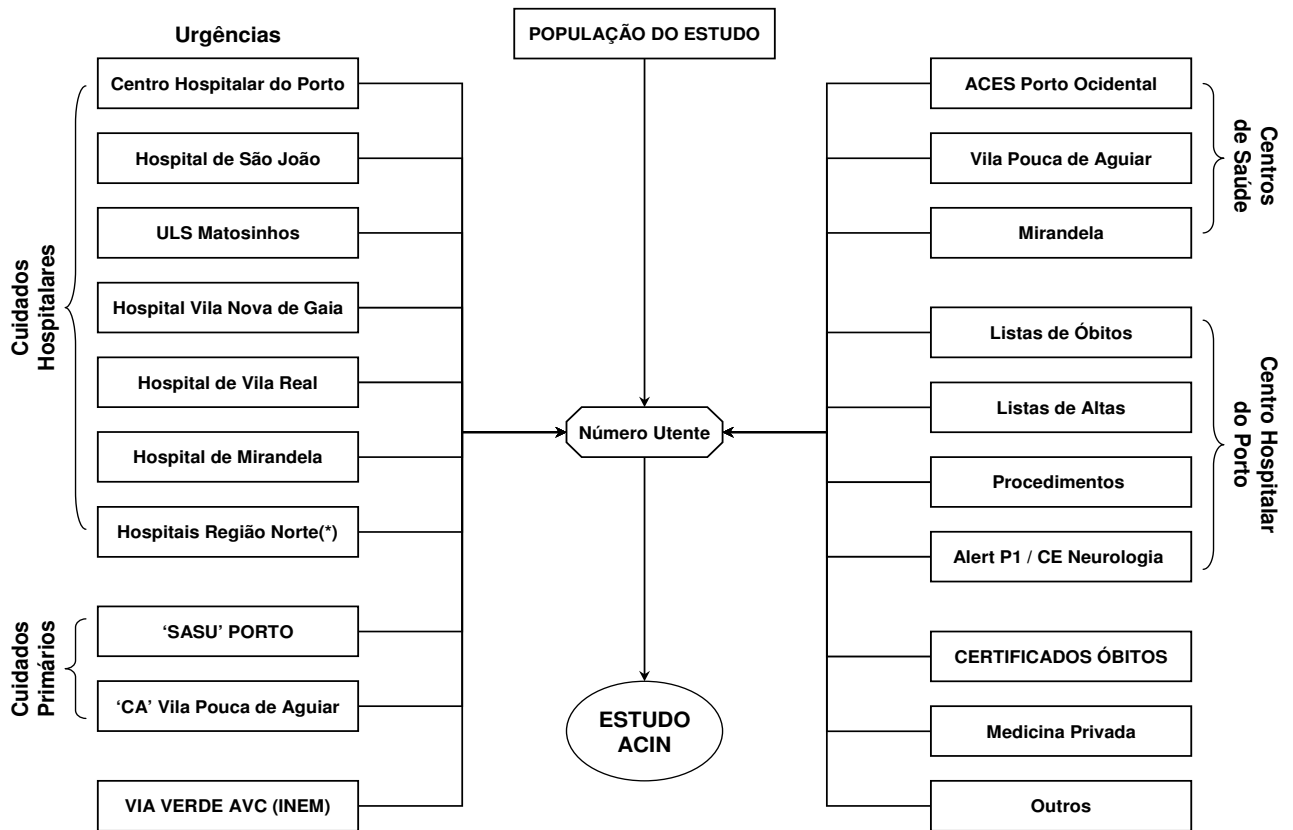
Urgências

POPULAÇÃO DO ESTUDO

Cuidados Hospitalares

Centro Hospitalar do Porto

Hospital de São João

ULS Matosinhos

Hospital Vila Nova de Gaia

Hospital de Vila Real

Hospital de Mirandela

Hospitais Região Norte(*)

Cuidados Primários

'SASU' PORTO

'CA' Vila Pouca de Aguiar

VIA VERDE AVC (INEM)

Número Utente

ESTUDO ACIN

ACES Porto Ocidental

Vila Pouca de Aguiar

Mirandela

Centros de Saúde

Listas de Óbitos

Listas de Altas

Procedimentos

Alert P1 / CE Neurologia

Centro Hospitalar do Porto

CERTIFICADOS ÓBITOS

Medicina Privada

Outros